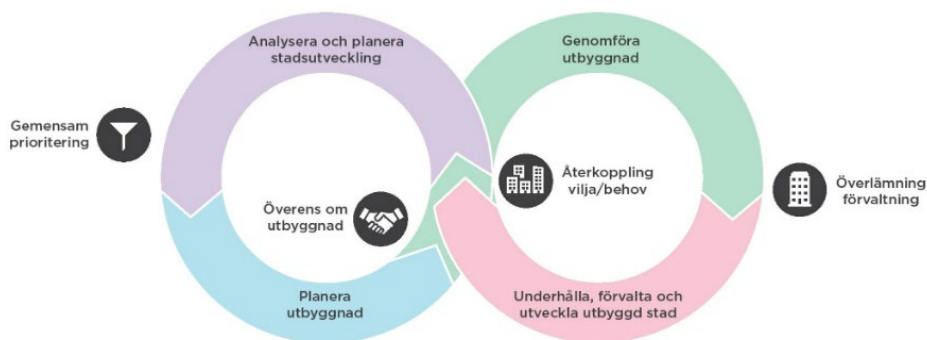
Gemensam prioritering

Analysera och planera stadsutveckling

Överens om utbyggnad

Planera utbyggnad

Genomföra utbyggnad

Återkoppling vilja/behov

Underhålla, förvalta och utveckla utbyggd stad

Överlämning förvaltning